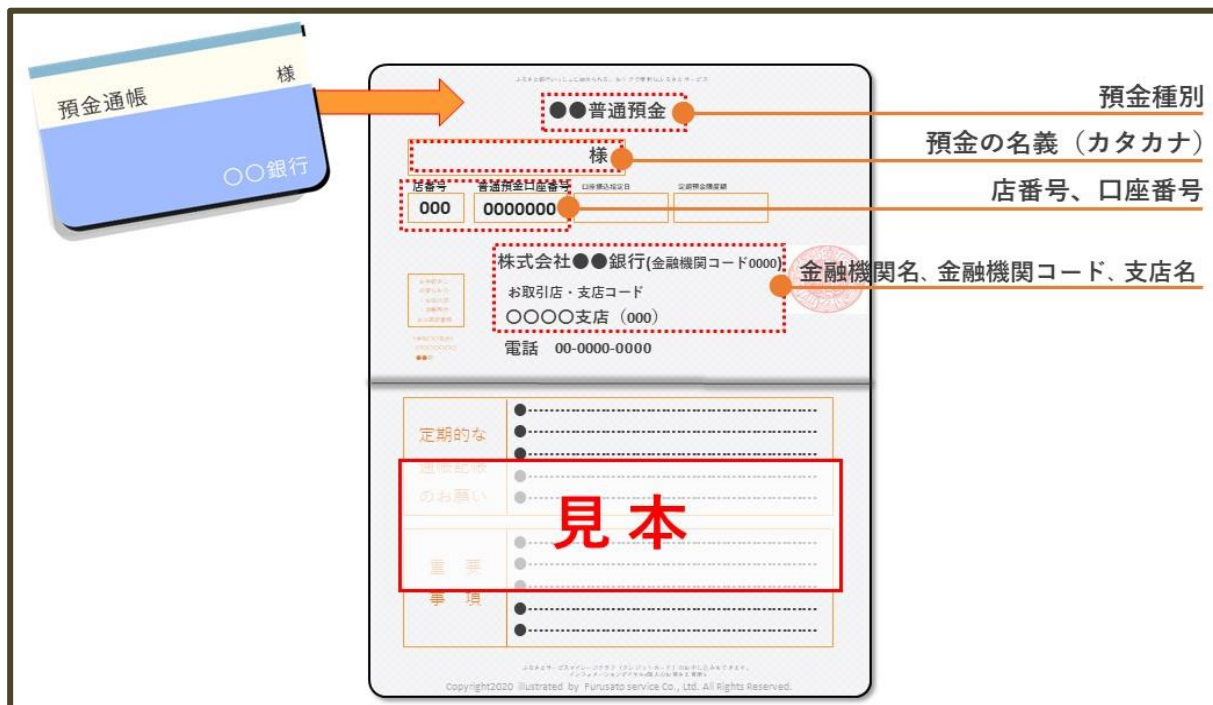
預金通帳
様
○○銀行

●●普通預金
様
店番号
普通預金口座番号
000
0000000
株式会社●●銀行(金融機関コード0000)
お取引店・支店コード
○○○○支店（000）
電話 00-0000-0000

定期的な
通帳記帳
のお願い
重要
事項

見本

Copyright2020 illustrated by Furusato service Co., Ltd. All Rights Reserved.

預金種別
預金の名義（カタカナ）
店番号、口座番号
金融機関名、金融機関コード、支店名